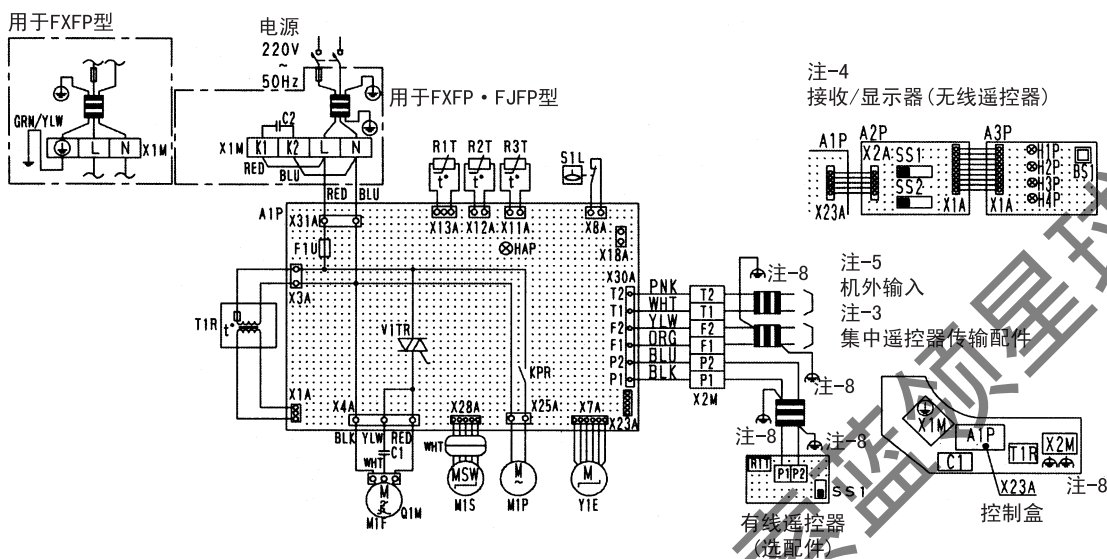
用于FXFP型

GRN/YLW

L N X1M

电源
220V
~
50Hz

用于FXFP・FJFP型

C2
X1M K1 K2 L N
RED BLU
RED BLU

A1P
X31A
F1U
X3A
T1R
X1A
V1TR
X4A
BLK YLW RED
WHT
C1
M
M1F
Q1M

R1T R2T R3T
X13A X12A X11A

S1L
X8A
X18A
HAP
X30A

KPR
X28A
WHT
MSW
M1S
X25A
M
M1P
X7A
M
Y1E
X23A

T2 PNK T2
T1 WHT T1
F2 YLW F2
F1 ORG F1
P2 BLU P2
P1 BLK P1
X2M

注-8
注-5
机外输入
注-3
集中遥控器传输配件
注-8
注-8
注-8

R1T P1P2
SS1
有线遥控器
(选配件)

X1M
A1P
T1R X2M
C1
X23A
控制盒
注-8

注-4
接收/显示器(无线遥控器)

A1P A2P A3P
X2A SS1
SS2
X23A X1A X1A
H1P
H2P
H3P
H4P
BS1